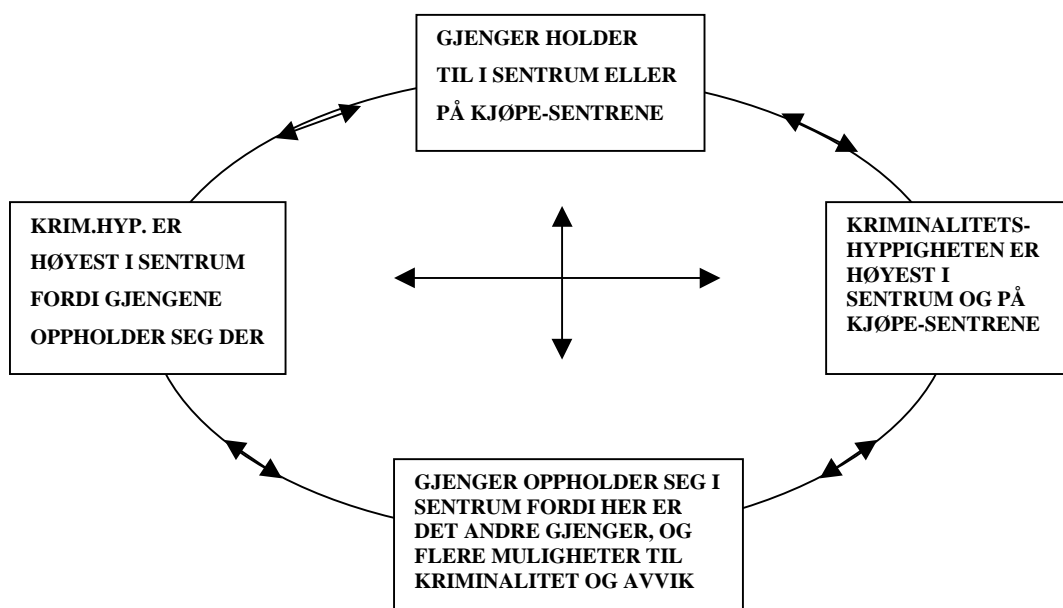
GJENGER HOLDER TIL I SENTRUM ELLER PÅ KJØPE-SENTRENE

KRIM.HYP. ER HØYEST I SENTRUM FORDI GJENGENE OPPHOLDER SEG DER

KRIMINALITETS-HYPPIGHETEN ER HØYEST I SENTRUM OG PÅ KJØPE-SENTRENE

GJENGER OPPHOLDER SEG I SENTRUM FORDI HER ER DET ANDRE GJENGER, OG FLERE MULIGHETER TIL KRIMINALITET OG AVVIK